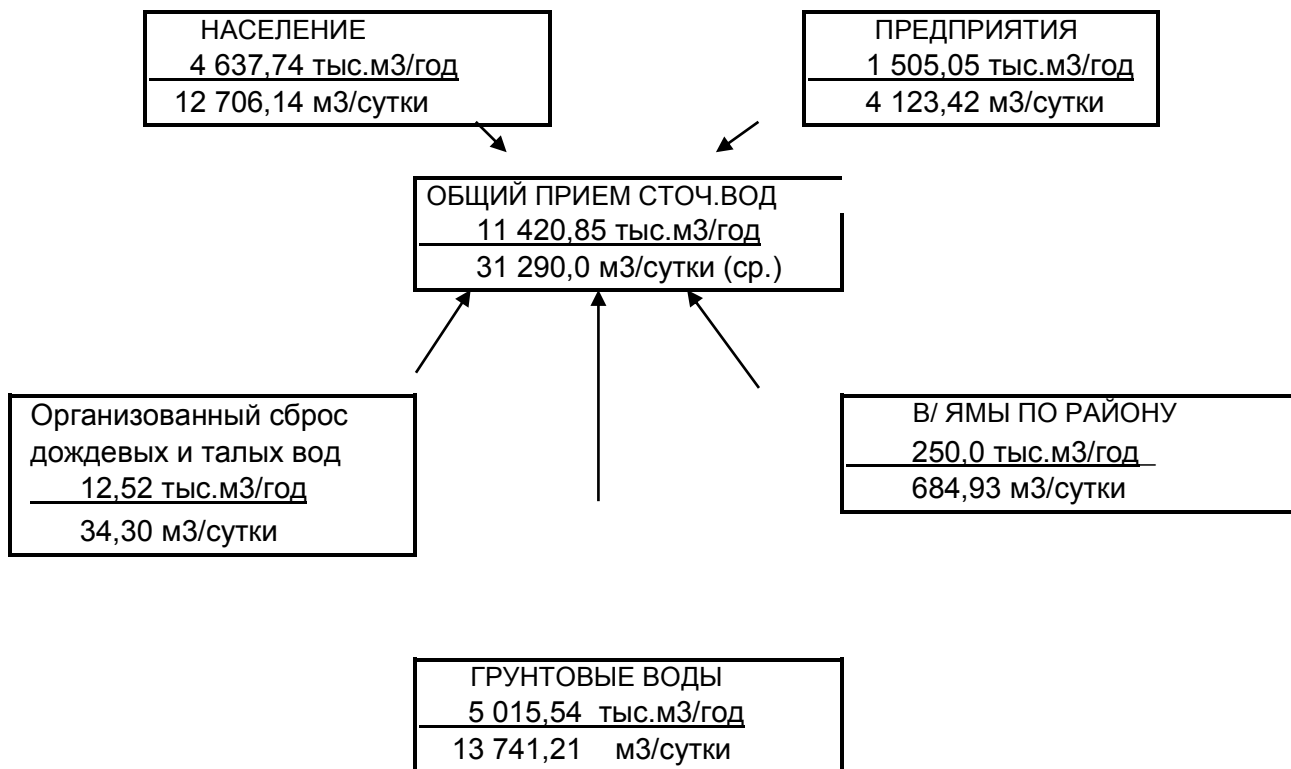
НАСЕЛЕНИЕ
4 637,74 тыс.м3/год
12 706,14 м3/сутки

ПРЕДПРИЯТИЯ
1 505,05 тыс.м3/год
4 123,42 м3/сутки

ОБЩИЙ ПРИЕМ СТОЧ.ВОД
11 420,85 тыс.м3/год
31 290,0 м3/сутки (ср.)

Организованный сброс дождевых и талых вод
12,52 тыс.м3/год
34,30 м3/сутки

В/ ЯМЫ ПО РАЙОНУ
250,0 тыс.м3/год
684,93 м3/сутки

ГРУНТОВЫЕ ВОДЫ
5 015,54 тыс.м3/год
13 741,21 м3/сутки